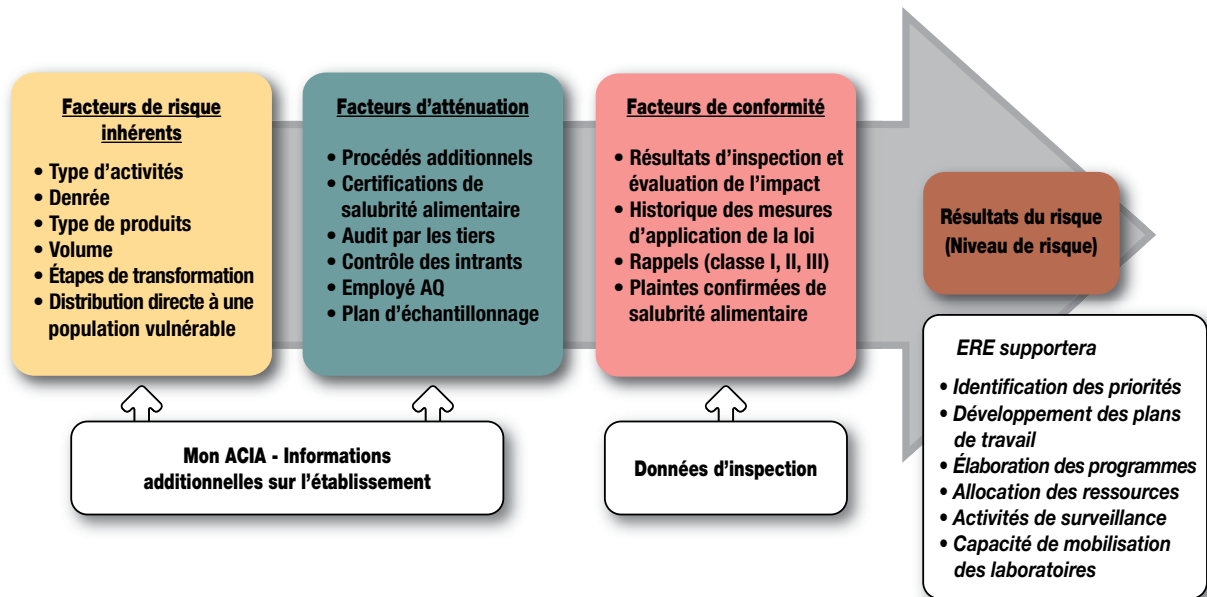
Facteurs de risque inhérents

• Type d'activités
• Denrée
• Type de produits
• Volume
• Étapes de transformation
• Distribution directe à une population vulnérable

Facteurs d'atténuation

• Procédés additionnels
• Certifications de salubrité alimentaire
• Audit par les tiers
• Contrôle des intrants
• Employé AQ
• Plan d'échantillonnage

Facteurs de conformité

• Résultats d'inspection et évaluation de l'impact
• Historique des mesures d'application de la loi
• Rappels (classe I, II, III)
• Plaintes confirmées de salubrité alimentaire

Résultats du risque (Niveau de risque)

ERE supportera

• Identification des priorités
• Développement des plans de travail
• Élaboration des programmes
• Allocation des ressources
• Activités de surveillance
• Capacité de mobilisation des laboratoires

Mon ACIA - Informations additionnelles sur l'établissement

Données d'inspection